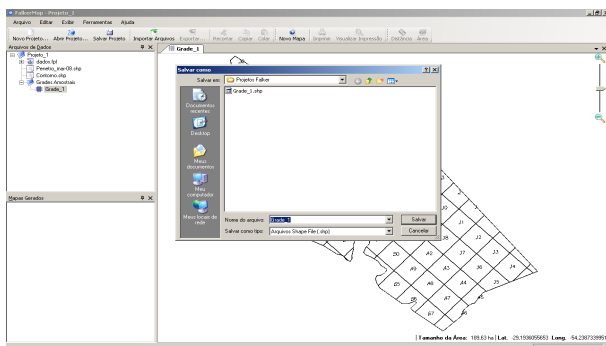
FalkerMap - Projeto_1

Arquivo Editar Exibir Ferramentas Ajuda

Novo Projeto... Abrir Projeto... Salvar Projeto Importar Arquivos Exportar... Recortar Copiar Colar Novo Mapa Imprimir Visualizar Impressão Distância Área

Arquivos de Dados

Projeto_1
dados.fpl
Poseto_mar08.shp
Contorno.shp
Grades Amostrais
Grade_1

Mapas Gerados

Grade_1

Salvar como

Salvar em: Projetos Falker

Grade_1.shp

Documentos recentes

Desktop

Meus documentos

Meu computador

Meus locais de rede

Nome do arquivo: Grade_1

Salvar como tipo: Arquivos Shape File (.shp)

Salvar

Cancelar

J1 J2 J3 J4 J5 A3 A4 A5 A6 A7 A8 B5 B6 B7

Tamanho da Área: 189.63 ha | Lat. -29.1506095653 Long. -54.2387339951